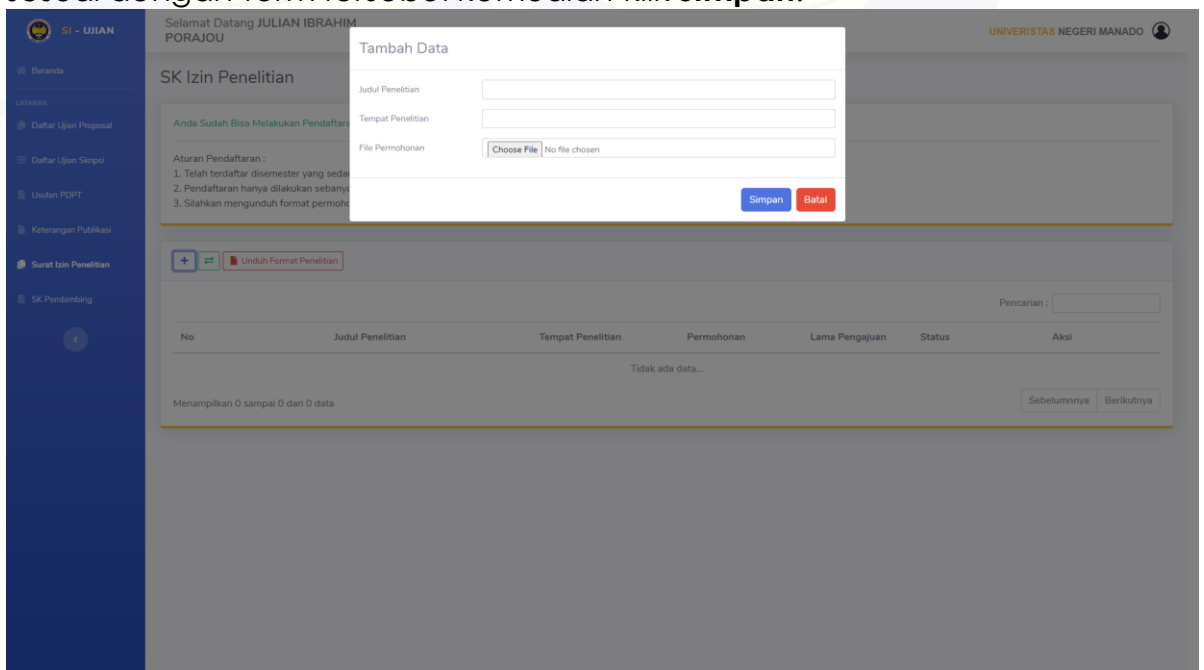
SI - UJIAN

Selamat Datang JULIAN IBRAHIM PORAJOU

UNIVERISTAS NEGERI MANADO

Beranda

LAYANAN

Daftar Ujian Proposal

Daftar Ujian Skripsi

Usulan PDPT

Keterangan Publikasi

Surat Izin Penelitian

SK Pembimbing

SK Izin Penelitian

Anda Sudah Bisa Melakukan Pendaftara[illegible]

Aturan Pendaftaran :
1. Telah terdaftar disemester yang seda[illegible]
2. Pendaftaran hanya dilakukan sebany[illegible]
3. Silahkan mengunduh format permoho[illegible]

Tambah Data

Judul Penelitian

Tempat Penelitian

File Permohonan

Choose File No file chosen

Simpan Batal

+ ⇄ Unduh Format Penelitian

Pencarian :

| No | Judul Penelitian | Tempat Penelitian | Permohonan | Lama Pengajuan | Status | Aksi |
|---|---|---|---|---|---|---|
| Tidak ada data... | | | | | | |

Menampilkan 0 sampai 0 dari 0 data

Sebelumnnya Berikutnya